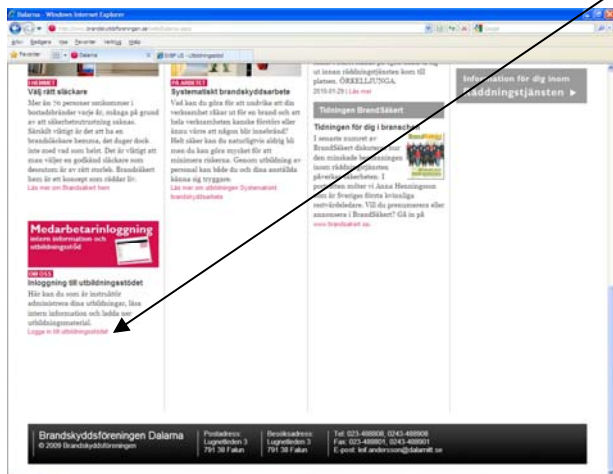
Dalarna - Windows Internet Explorer

http://www.brandskyddsforeningen.se/

Arkiv Redigera Visa Favoriter Verktyg Hjälp

Favoriter

Dalarna

I HEMMET
Välj rätt släckare
Mer än 70 personer omkommer i bostadsbränder varje år, många på grund av att säkerhetsutrustning saknas. Särskilt viktigt är det att ha en brandsläckare hemma, det duger dock inte med vad som helst. Det är viktigt att man väljer en godkänd släckare som dessutom är av rätt storlek. Brandsläckaret har ett koncept som räddar liv.
Läs mer om Brandsläckaret här

PÅ ARBETET
Systematiskt brandskyddsarbete
Vad kan du göra för att undvika att din verksamhet råkar ut för en brand och att hela verksamheten kanske förstörs eller ännu värre att någon blir innebränd? Helt säker kan du naturligtvis aldrig bli men du kan göra mycket för att minimera riskerna. Genom utbildning av personal kan både du och dina anställda känna sig tryggare.
Läs mer om utbildningen Systematiskt brandskyddsarbete

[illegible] ut innan räddningstjänsten kom till platsen. ÖRKELLJUNGA.
2010-01-29 | Läs mer

Information för dig inom räddningstjänsten ▶

Tidningen BrandSäkert
Tidningen för dig i branschen
I senaste numret av BrandSäkert diskuterar vi den minskade bemanningen inom räddningstjänsten påverkar säkerheten. I porträttet möter vi Anna Henningsson som är Sveriges första kvinnliga räddningschef. Vill du prenumerera eller annonsera i BrandSäkert? Gå in på www.brandsakert.se.

Medarbetarinloggning
intern information och utbildningsstöd

OM OSS
Inloggning till utbildningsstödet
Här kan du som är instruktör administrera dina utbildningar, läsa intern information och ladda ner utbildningsmaterial.
Logga in till utbildningsstödet

Brandskyddsföreningen Dalarna
© 2009 Brandskyddsföreningen

Postadress:
Lugnetleden 3
791 38 Falun

Besöksadress:
Lugnetleden 3
791 38 Falun

Tel: 023-488808, 0243-488908
Fax: 023-488801, 0243-488901
E-post: leif.andersson@dalarnit.se